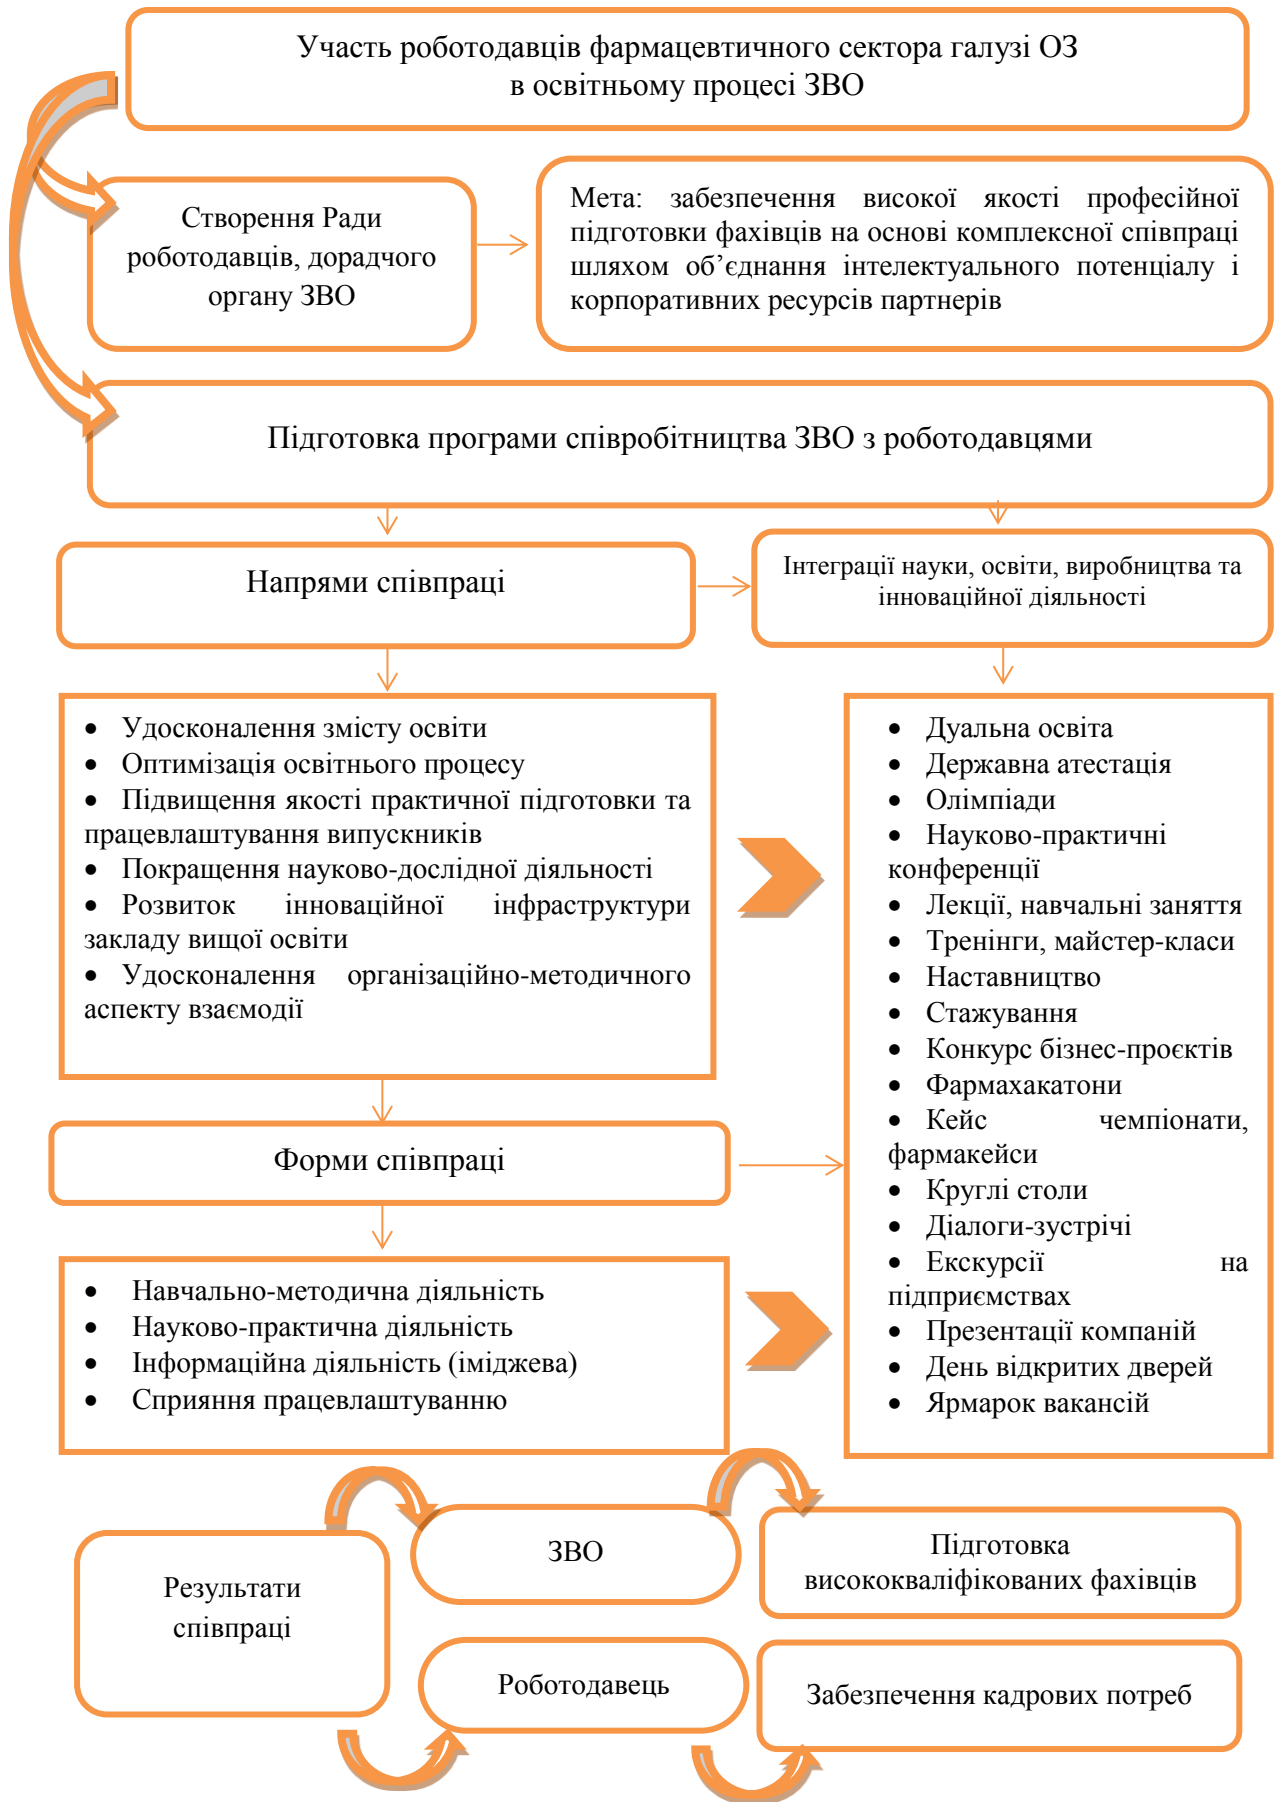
Участь роботодавців фармацевтичного сектора галузі ОЗ в освітньому процесі ЗВО

Створення Ради роботодавців, дорадчого органу ЗВО

Мета: забезпечення високої якості професійної підготовки фахівців на основі комплексної співпраці шляхом об'єднання інтелектуального потенціалу і корпоративних ресурсів партнерів

Підготовка програми співробітництва ЗВО з роботодавцями

Напрями співпраці

Інтеграції науки, освіти, виробництва та інноваційної діяльності

• Удосконалення змісту освіти
• Оптимізація освітнього процесу
• Підвищення якості практичної підготовки та працевлаштування випускників
• Покращення науково-дослідної діяльності
• Розвиток інноваційної інфраструктури закладу вищої освіти
• Удосконалення організаційно-методичного аспекту взаємодії

• Дуальна освіта
• Державна атестація
• Олімпіади
• Науково-практичні конференції
• Лекції, навчальні заняття
• Тренінги, майстер-класи
• Наставництво
• Стажування
• Конкурс бізнес-проєктів
• Фармахакатони
• Кейс чемпіонати, фармакейси
• Круглі столи
• Діалоги-зустрічі
• Екскурсії на підприємствах
• Презентації компаній
• День відкритих дверей
• Ярмарок вакансій

Форми співпраці

• Навчально-методична діяльність
• Науково-практична діяльність
• Інформаційна діяльність (іміджева)
• Сприяння працевлаштуванню

Результати співпраці

ЗВО

Підготовка висококваліфікованих фахівців

Роботодавець

Забезпечення кадрових потреб